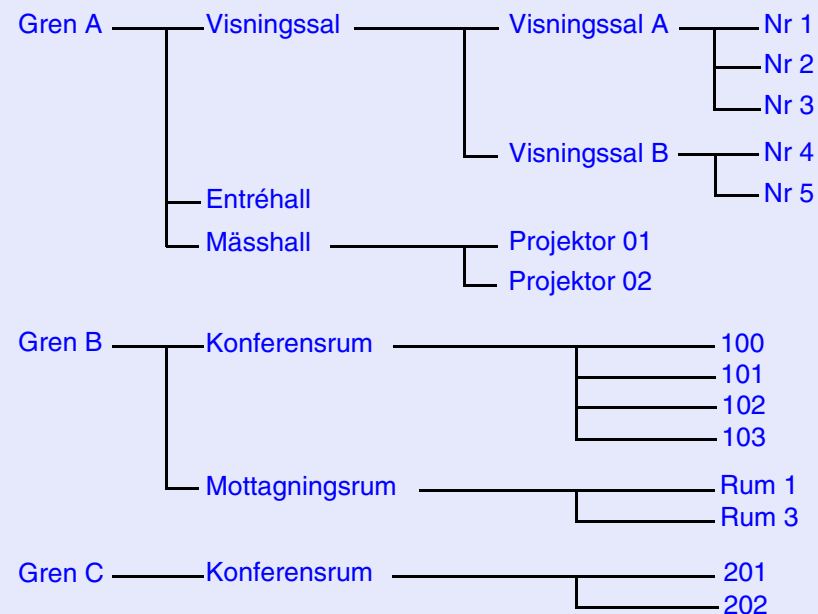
Gren A
Visningssal
Visningssal A
Nr 1
Nr 2
Nr 3
Visningssal B
Nr 4
Nr 5
Entréhall
Mässhall
Projektor 01
Projektor 02

Gren B
Konferensrum
100
101
102
103
Mottagningsrum
Rum 1
Rum 3

Gren C
Konferensrum
201
202